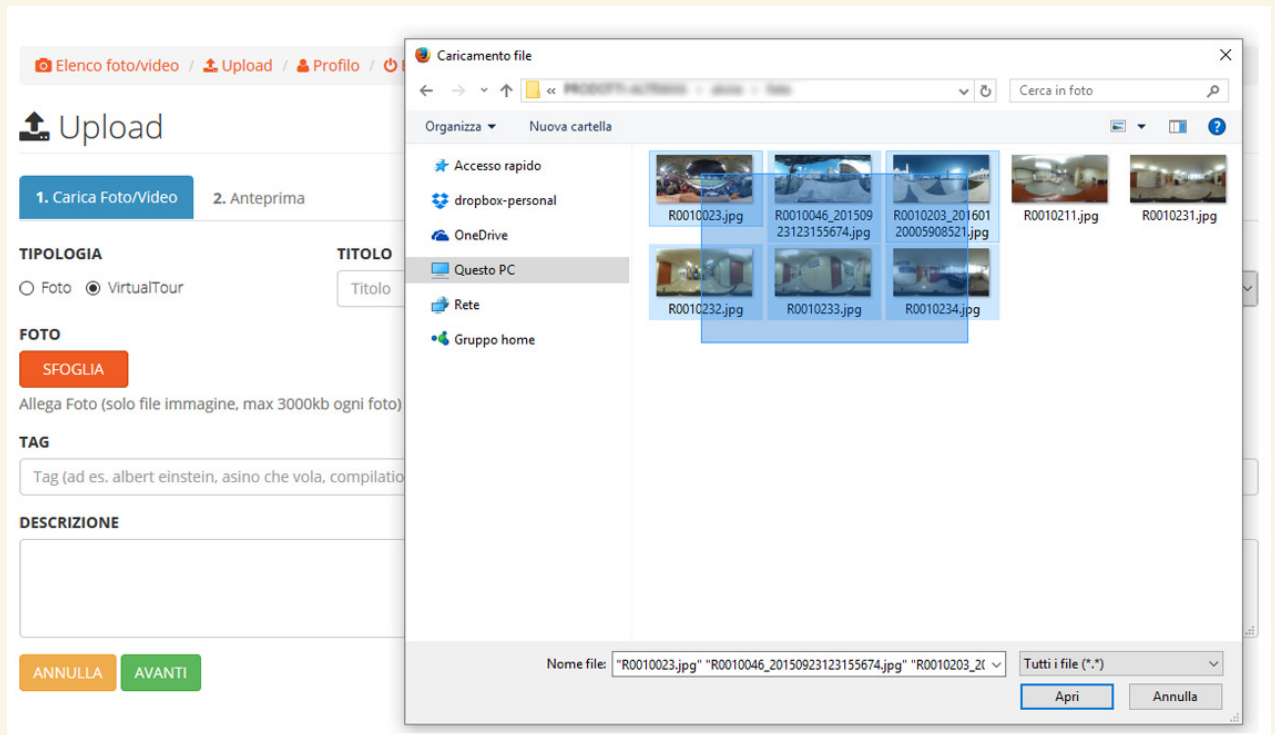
Elenco foto/video / Upload / Profilo / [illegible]

Upload

1. Carica Foto/Video

2. Anteprima

TIPOLOGIA

○ Foto ◉ VirtualTour

TITOLO

Titolo

FOTO

SFOGLIA

Allega Foto (solo file immagine, max 3000kb ogni foto)

TAG

Tag (ad es. albert einstein, asino che vola, compilatio

DESCRIZIONE

ANNULLA

AVANTI

Caricamento file

« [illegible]

Cerca in foto

Organizza ▾

Nuova cartella

Accesso rapido

dropbox-personal

OneDrive

Questo PC

Rete

Gruppo home

R0010023.jpg

R0010046_20150923123155674.jpg

R0010203_20160120005908521.jpg

R0010211.jpg

R0010231.jpg

R0010232.jpg

R0010233.jpg

R0010234.jpg

Nome file: "R0010023.jpg" "R0010046_20150923123155674.jpg" "R0010203_2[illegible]

Tutti i file (*.*)

Apri

Annulla